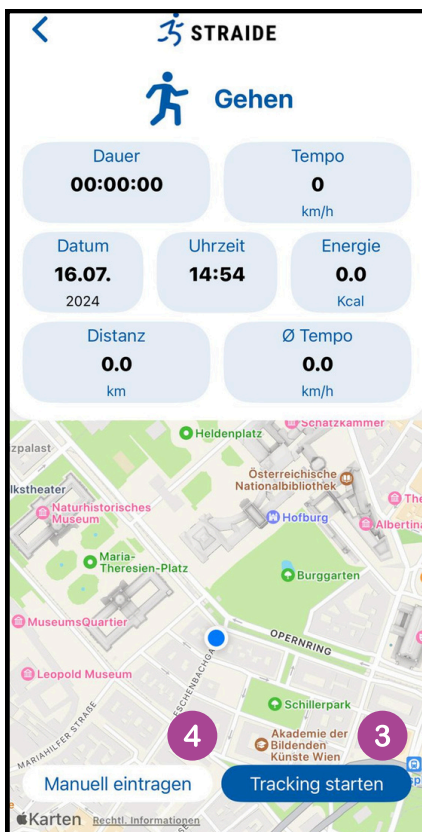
STRAIDE

Gehen

Dauer
00:00:00

Tempo
0
km/h

Datum
16.07.
2024

Uhrzeit
14:54

Energie
0.0
Kcal

Distanz
0.0
km

Ø Tempo
0.0
km/h

Schatzkammer
zpalast
Heldenplatz
Österreichische Nationalbibliothek
lkstheater
Naturhistorisches Museum
Hofburg
Albertina
The
Maria-Theresien-Platz
Burggarten
MuseumsQuartier
OPERNRING
Leopold Museum
ESCHENBACHG.
Schillerpark
MARIAHILFER STRASSE
Akademie der Bildenden Künste Wien

4
3

Manuell eintragen
Tracking starten

Karten
Rechtl. Informationen